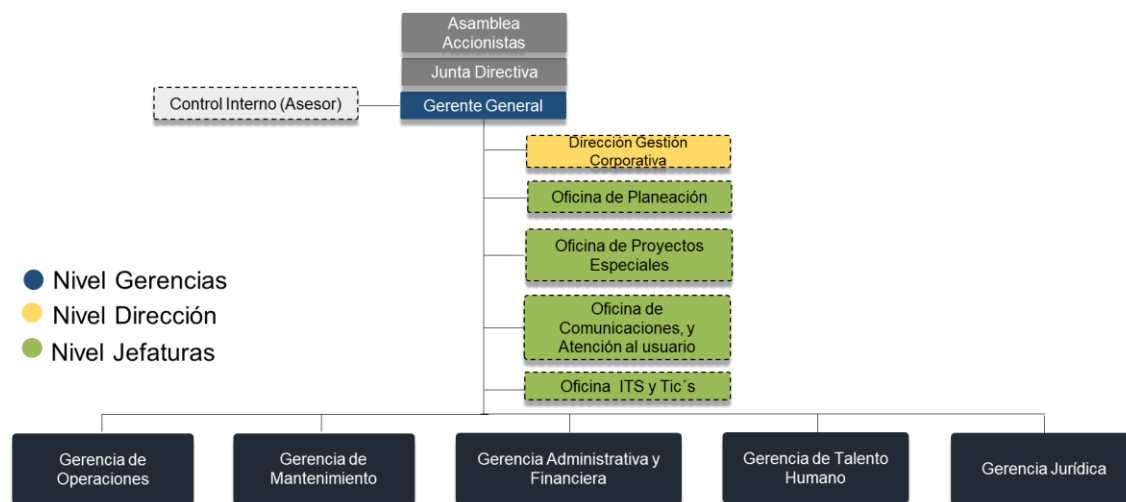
Asamblea Accionistas

Junta Directiva

Control Interno (Asesor)

Gerente General

Dirección Gestión Corporativa

Oficina de Planeación

Oficina de Proyectos Especiales

Oficina de Comunicaciones, y Atención al usuario

Oficina ITS y Tic´s

Nivel Gerencias
Nivel Dirección
Nivel Jefaturas

Gerencia de Operaciones

Gerencia de Mantenimiento

Gerencia Administrativa y Financiera

Gerencia de Talento Humano

Gerencia Jurídica